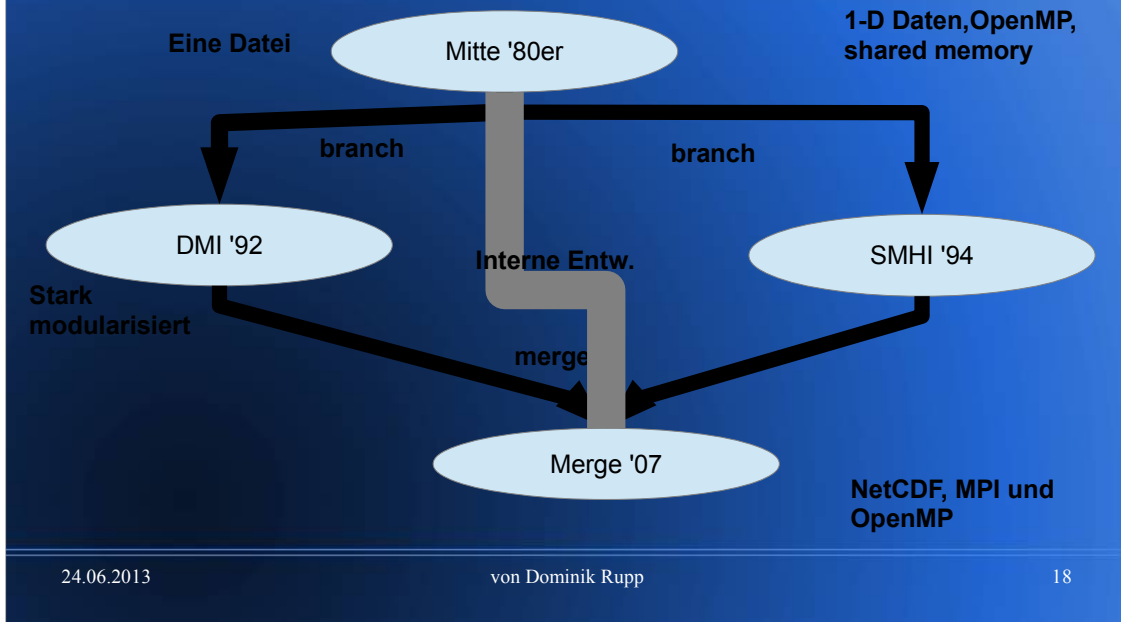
Eine Datei

Mitte '80er

1-D Daten,OpenMP, shared memory

branch

branch

DMI '92

Interne Entw.

SMHI '94

Stark modularisiert

merge

Merge '07

NetCDF, MPI und OpenMP

24.06.2013

von Dominik Rupp

18